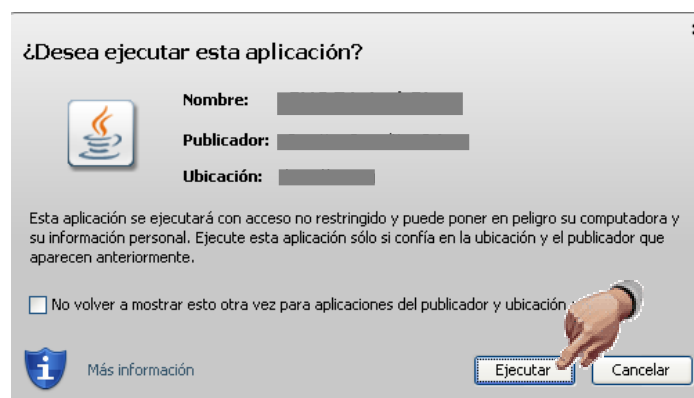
¿Desea ejecutar esta aplicación?

Nombre: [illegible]

Publicador: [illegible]

Ubicación: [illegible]

Esta aplicación se ejecutará con acceso no restringido y puede poner en peligro su computadora y su información personal. Ejecute esta aplicación sólo si confía en la ubicación y el publicador que aparecen anteriormente.

No volver a mostrar esto otra vez para aplicaciones del publicador y ubicación

Más información

Ejecutar

Cancelar